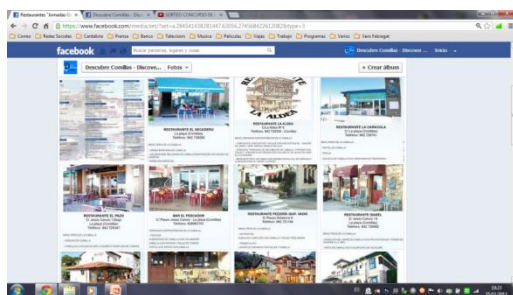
Restaurantes "Somada G... × | Descubre Comillas - Desc... × | SORTEO CONCURSO DE... ×

https://www.facebook.com/media/set/?set=a.284541436265447.62056.274568492612982&type=3

Correo | Redes Sociales | Contabilidad | Prensa | Bancos | Television | Musica | Peliculas | Viajes | Trabajo | Programas | Varios | Caro Palomeque

facebook | Buscar personas, lugares y cosas | Descubre Comillas - Descub... | Inicio

Descubre Comillas - Descub... | Fotos | + Crear álbum

RESTAURANTE EL RECUERDO

RESTAURANTE LA ALDEA

RESTAURANTE LA CARACOLA

RESTAURANTE EL PAZO

BAR EL PESCADOR

RESTAURANTE PEDRERO - BAR - MORO

RESTAURANTE ISABEL

19:21